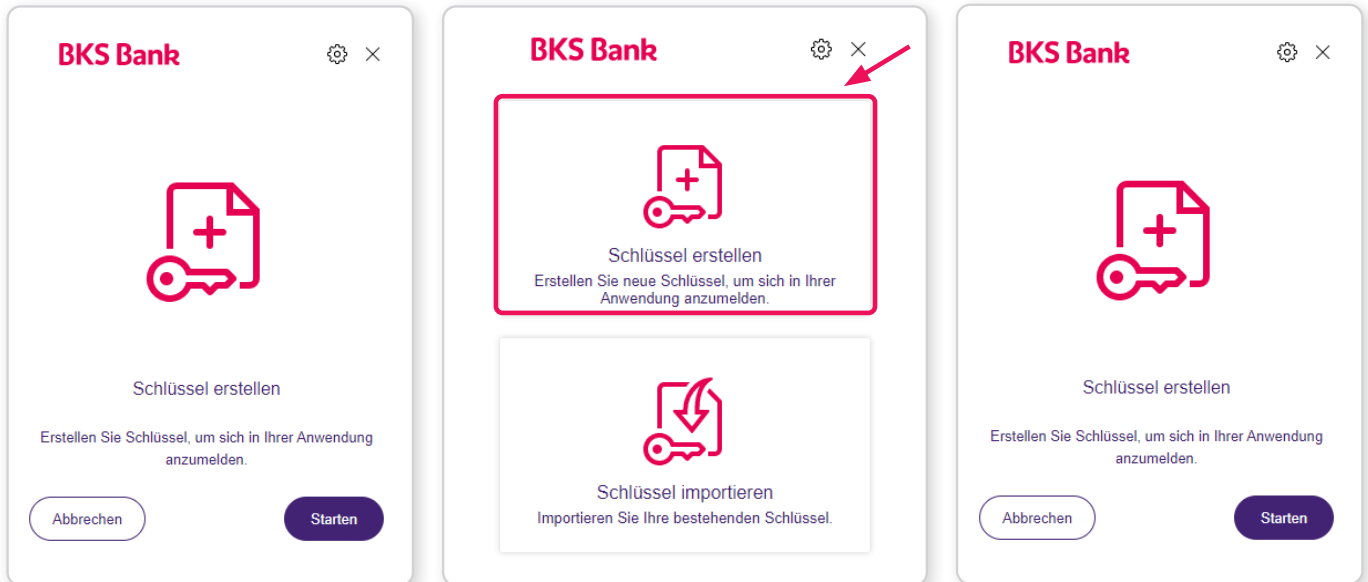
BKS Bank

Schlüssel erstellen

Erstellen Sie Schlüssel, um sich in Ihrer Anwendung anzumelden.

Abbrechen

Starten

BKS Bank

Schlüssel erstellen

Erstellen Sie neue Schlüssel, um sich in Ihrer Anwendung anzumelden.

Schlüssel importieren

Importieren Sie Ihre bestehenden Schlüssel.

BKS Bank

Schlüssel erstellen

Erstellen Sie Schlüssel, um sich in Ihrer Anwendung anzumelden.

Abbrechen

Starten